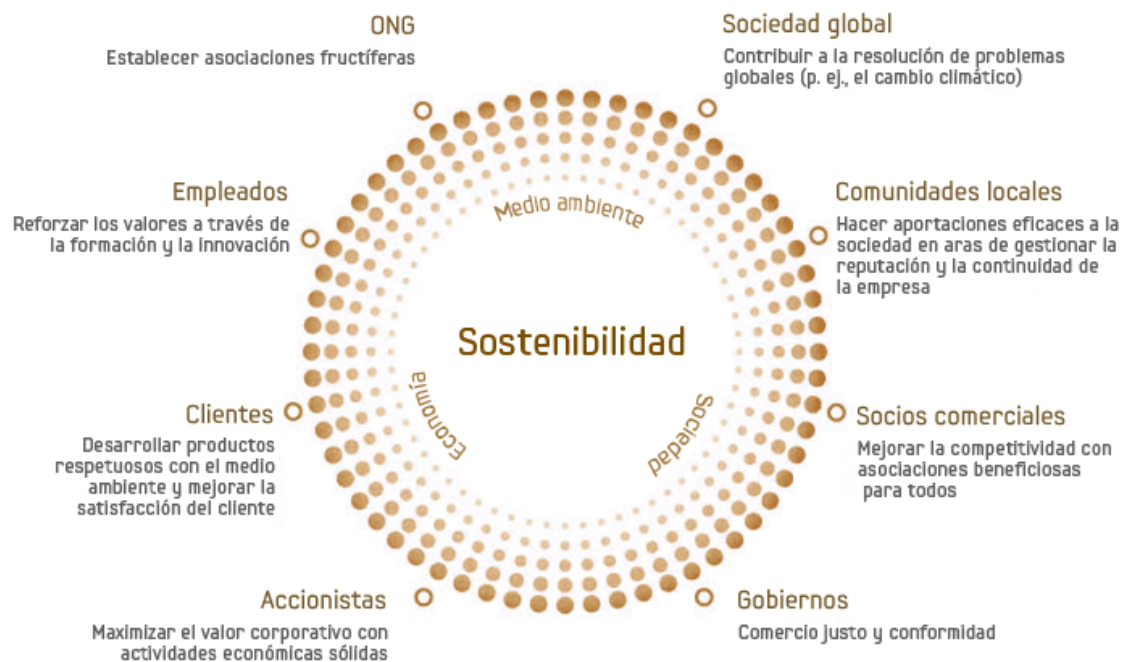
ONG

Establecer asociaciones fructíferas

Sociedad global

Contribuir a la resolución de problemas globales (p. ej., el cambio climático)

Empleados

Reforzar los valores a través de la formación y la innovación

Comunidades locales

Hacer aportaciones eficaces a la sociedad en aras de gestionar la reputación y la continuidad de la empresa

Medio ambiente

Sostenibilidad

Economía

Sociedad

Clientes

Desarrollar productos respetuosos con el medio ambiente y mejorar la satisfacción del cliente

Socios comerciales

Mejorar la competitividad con asociaciones beneficiosas para todos

Accionistas

Maximizar el valor corporativo con actividades económicas sólidas

Gobiernos

Comercio justo y conformidad